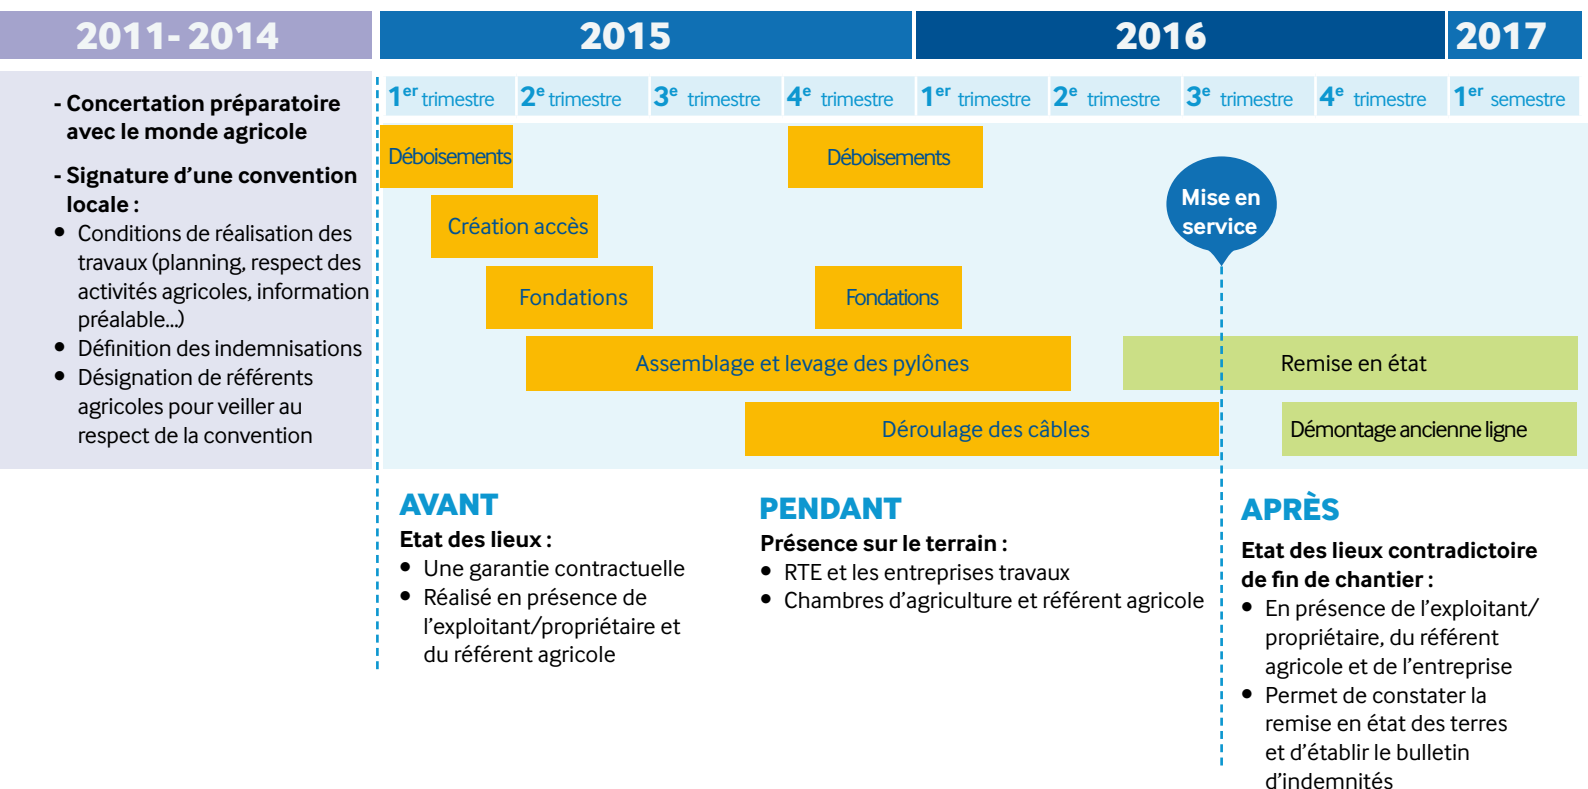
2011- 2014

- Concertation préparatoire avec le monde agricole

- Signature d'une convention locale :

- Conditions de réalisation des travaux (planning, respect des activités agricoles, information préalable...)
- Définition des indemnisations
- Désignation de référents agricoles pour veiller au respect de la convention

2015

2016

2017

| 2015 | | | | 2016 | | | | 2017 |
|---|---|---|---|---|---|---|---|---|
| $1^{er}$ trimestre | $2^{e}$ trimestre | $3^{e}$ trimestre | $4^{e}$ trimestre | $1^{er}$ trimestre | $2^{e}$ trimestre | $3^{e}$ trimestre | $4^{e}$ trimestre | $1^{er}$ semestre |

Déboisements

Déboisements

Création accès

Mise en service

Fondations

Fondations

Assemblage et levage des pylônes

Remise en état

Déroulage des câbles

Démontage ancienne ligne

AVANT

Etat des lieux :

- Une garantie contractuelle
- Réalisé en présence de l'exploitant/propriétaire et du référent agricole

PENDANT

Présence sur le terrain :

- RTE et les entreprises travaux
- Chambres d'agriculture et référent agricole

APRÈS

Etat des lieux contradictoire de fin de chantier :

- En présence de l'exploitant/ propriétaire, du référent agricole et de l'entreprise
- Permet de constater la remise en état des terres et d'établir le bulletin d'indemnités